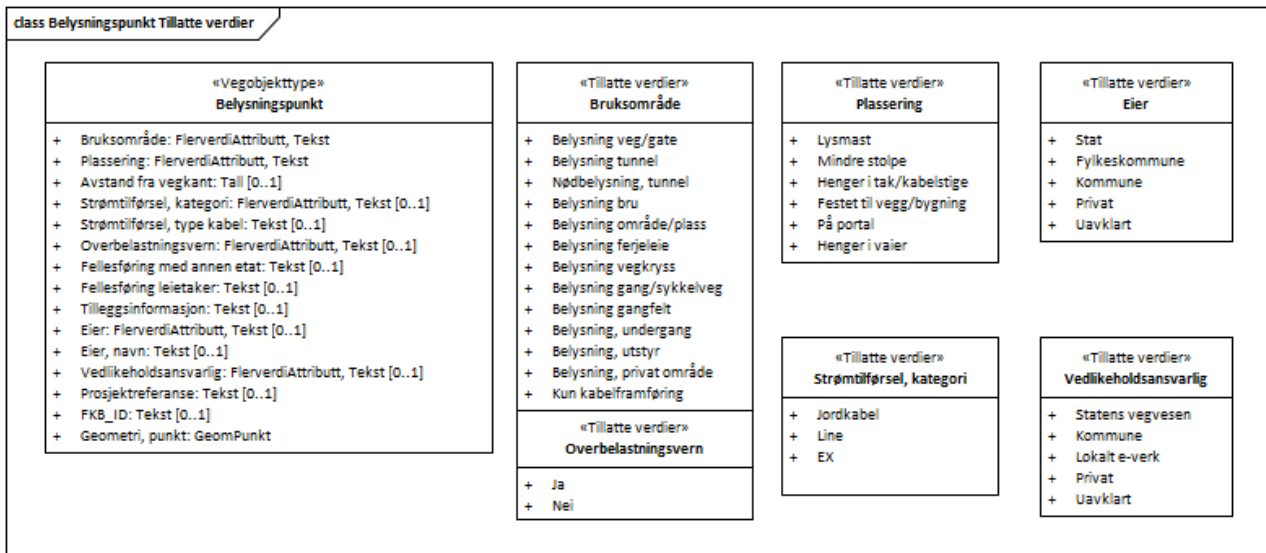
class Belysningspunkt Tillatte verdier

«Vegobjekttype»
Belysningspunkt

+ Bruksområde: FlerverdiAttributt, Tekst
+ Plassering: FlerverdiAttributt, Tekst
+ Avstand fra vegkant: Tall [0..1]
+ Strømtilførsel, kategori: FlerverdiAttributt, Tekst [0..1]
+ Strømtilførsel, type kabel: Tekst [0..1]
+ Overbelastningsvern: FlerverdiAttributt, Tekst [0..1]
+ Fellesføring med annen etat: Tekst [0..1]
+ Fellesføring leietaker: Tekst [0..1]
+ Tilleggsinformasjon: Tekst [0..1]
+ Eier: FlerverdiAttributt, Tekst [0..1]
+ Eier, navn: Tekst [0..1]
+ Vedlikeholdsansvarlig: FlerverdiAttributt, Tekst [0..1]
+ Prosjektreferanse: Tekst [0..1]
+ FKB_ID: Tekst [0..1]
+ Geometri, punkt: GeomPunkt

«Tillatte verdier»
Bruksområde

+ Belysning veg/gate
+ Belysning tunnel
+ Nødbelysning, tunnel
+ Belysning bru
+ Belysning område/plass
+ Belysning ferjeleie
+ Belysning vegkryss
+ Belysning gang/sykkelveg
+ Belysning gangfelt
+ Belysning, undergang
+ Belysning, utstyr
+ Belysning, privat område
+ Kun kabelframføring

«Tillatte verdier»
Overbelastningsvern

+ Ja
+ Nei

«Tillatte verdier»
Plassering

+ Lysmast
+ Mindre stolpe
+ Henger i tak/kabelstige
+ Festet til vegg/bygning
+ På portal
+ Henger i vaier

«Tillatte verdier»
Strømtilførsel, kategori

+ Jordkabel
+ Line
+ EX

«Tillatte verdier»
Eier

+ Stat
+ Fylkeskommune
+ Kommune
+ Privat
+ Uavklart

«Tillatte verdier»
Vedlikeholdsansvarlig

+ Statens vegvesen
+ Kommune
+ Lokalt e-verk
+ Privat
+ Uavklart